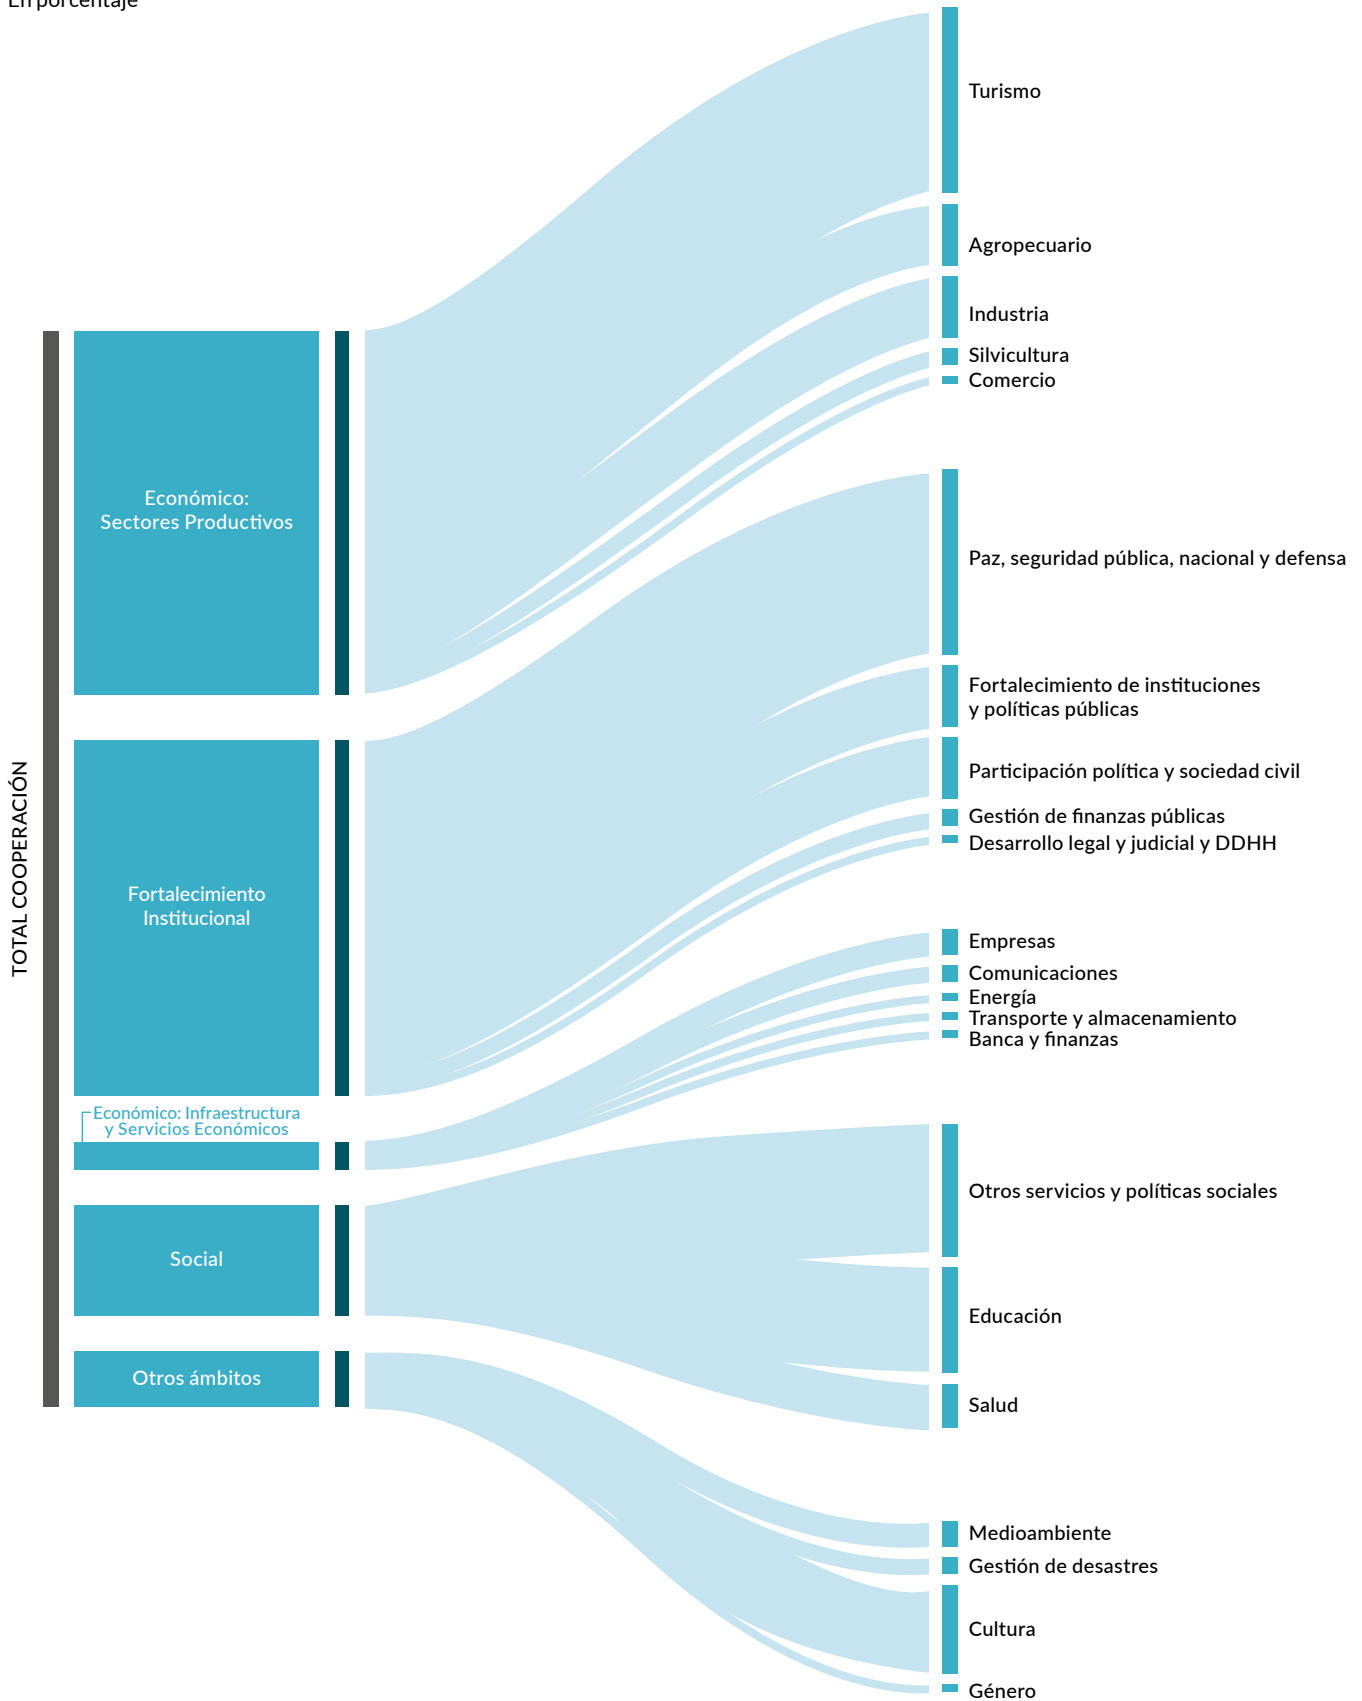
En porcentaje

TOTAL COOPERACIÓN

Económico: Sectores Productivos

Fortalecimiento Institucional

Económico: Infraestructura y Servicios Económicos

Social

Otros ámbitos

Turismo

Agropecuario

Industria

Silvicultura

Comercio

Paz, seguridad pública, nacional y defensa

Fortalecimiento de instituciones y políticas públicas

Participación política y sociedad civil

Gestión de finanzas públicas

Desarrollo legal y judicial y DDHH

Empresas

Comunicaciones

Energía

Transporte y almacenamiento

Banca y finanzas

Otros servicios y políticas sociales

Educación

Salud

Medioambiente

Gestión de desastres

Cultura

Género